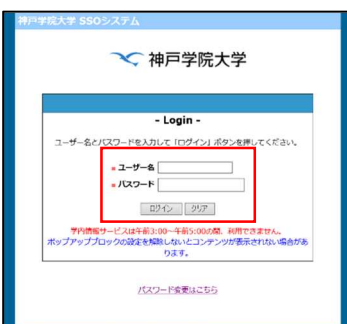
神戸学院大学 SSOシステム

神戸学院大学

- Login -

ユーザー名とパスワードを入力して「ログイン」ボタンを押してください。

* ユーザー名

* パスワード

ログイン クリア

学内情報サービスは午前3:00～午前5:00の間、利用できません。

ポップアップブロックの設定を解除しないとコンテンツが表示されない場合があります。

パスワード変更はこちら